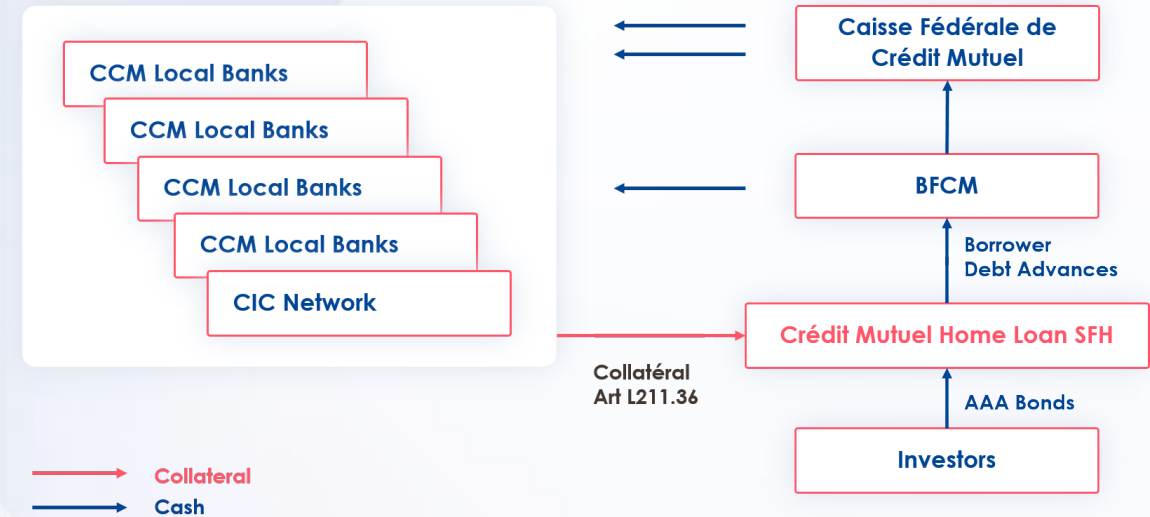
CCM Local Banks

CCM Local Banks

CCM Local Banks

CCM Local Banks

CIC Network

Caisse Fédérale de Crédit Mutuel

BFCM

Borrower Debt Advances

Crédit Mutuel Home Loan SFH

Collatéral Art L211.36

AAA Bonds

Investors

Collateral

Cash